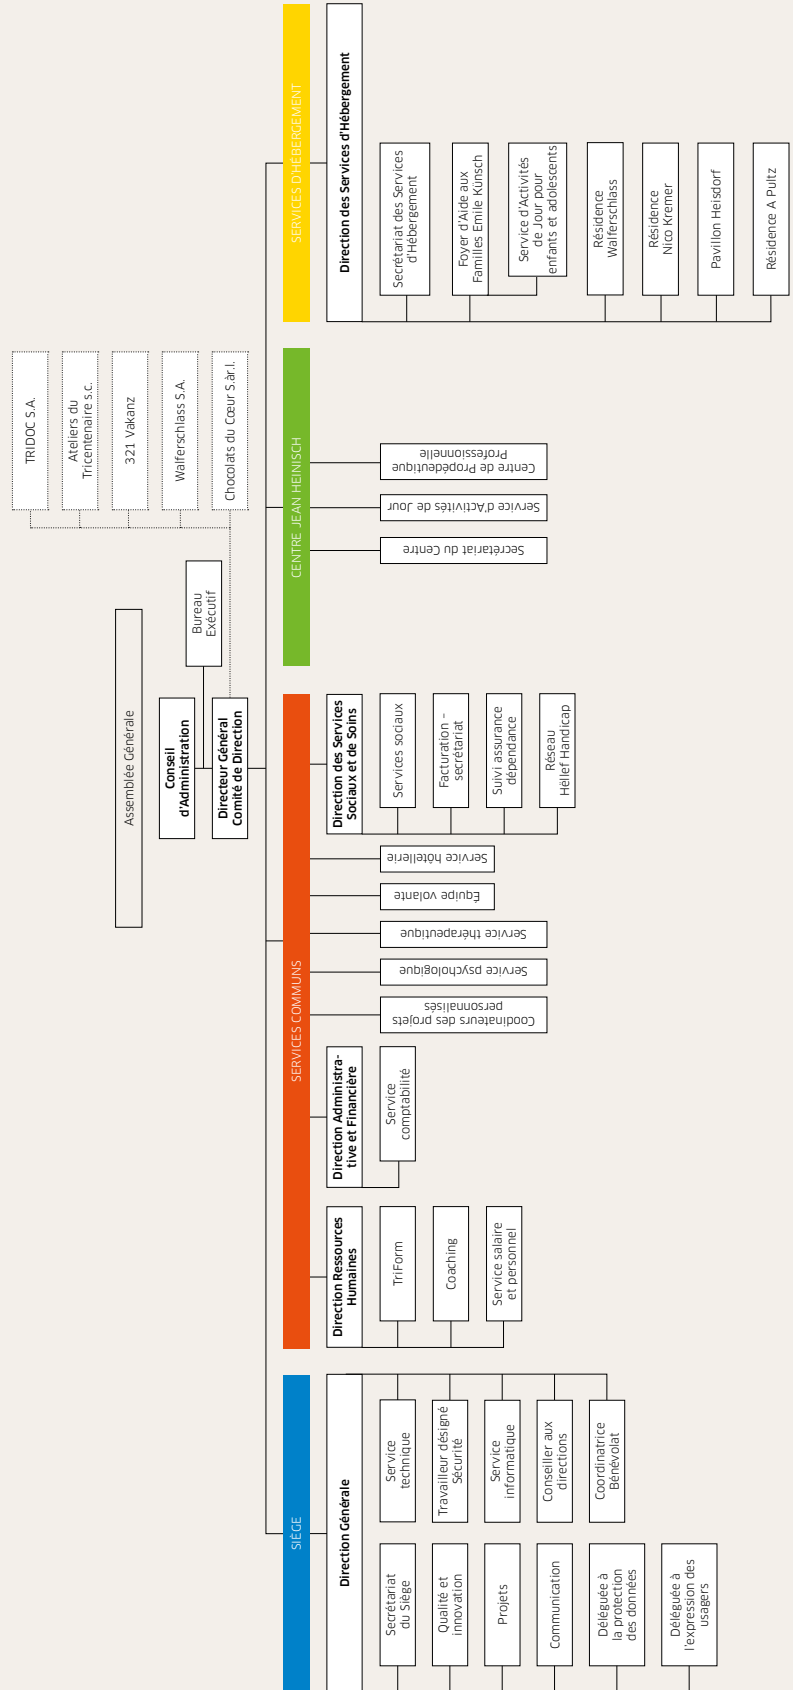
TRIDOC S.A.

Ateliers du Tricentenaire s.c.

321 Vakanz

Walferschlass S.A.

Chocolats du Cœur S.àr.l.

Assemblée Générale

Bureau Exécutif

Conseil d'Administration

Directeur Général Comité de Direction

SERVICES D'HÉBERGEMENT

Direction des Services d'Hébergement

Secrétariat des Services d'Hébergement

Foyer d'Aide aux Familles Emile Künsch

Service d'Activités de Jour pour enfants et adolescents

Résidence Walferschlass

Résidence Nico Kremer

Pavillon Heisdorf

Résidence A Pultz

CENTRE JEAN HEINISCH

Centre de Propédeutique Professionnelle

Service d'Activités de Jour

Secrétariat du Centre

SERVICES COMMUNS

Direction des Services Sociaux et de Soins

Services sociaux

Facturation - secrétariat

Suivi assurance dépendance

Réseau Hëllef Handicap

Service hôtellerie

Equipe volante

Service thérapeutique

Service psychologique

Coordinateurs des projets personnalisés

Direction Administrative et Financière

Service comptabilité

Direction Ressources Humaines

TriForm

Coaching

Service salaire et personnel

SIÈGE

Direction Générale

Service technique

Travailleur désigné Sécurité

Service informatique

Conseiller aux directions

Coordinatrice Bénévolat

Secrétariat du Siège

Qualité et innovation

Projets

Communication

Déléguée à la protection des données

Déléguée à l'expression des usagers